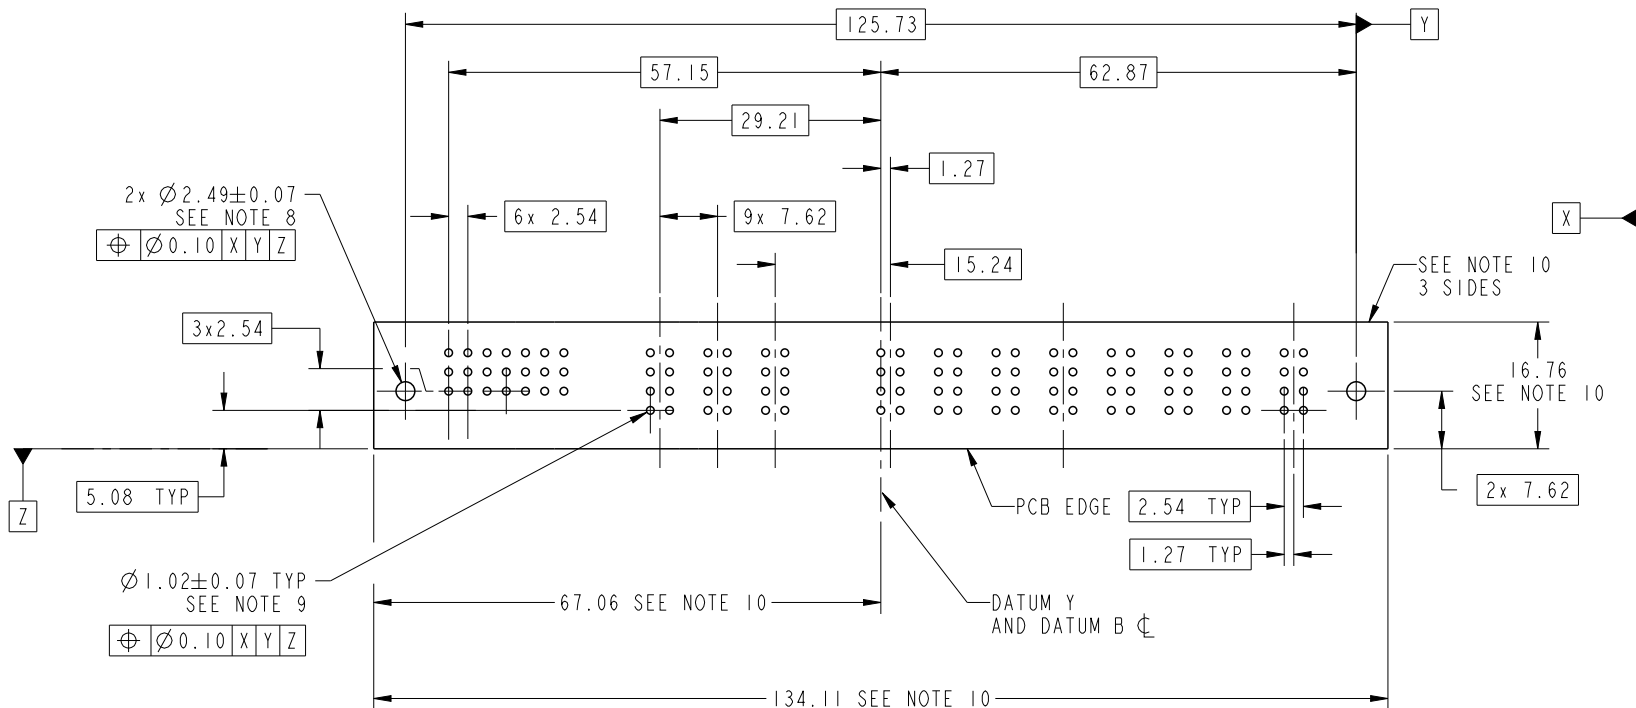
125.73

Y

57.15

62.87

29.21

1.27

2x $\varnothing$2.49$\pm$0.07
SEE NOTE 8

| $\oplus$ | $\varnothing$0.10 | X | Y | Z |
|---|---|---|---|---|

6x 2.54

9x 7.62

X

15.24

SEE NOTE 10
3 SIDES

3x2.54

16.76
SEE NOTE 10

Z

5.08 TYP

2x 7.62

PCB EDGE

2.54 TYP

1.27 TYP

$\varnothing$1.02$\pm$0.07 TYP
SEE NOTE 9

| $\oplus$ | $\varnothing$0.10 | X | Y | Z |
|---|---|---|---|---|

67.06 SEE NOTE 10

DATUM Y
AND DATUM B ℄

134.11 SEE NOTE 10